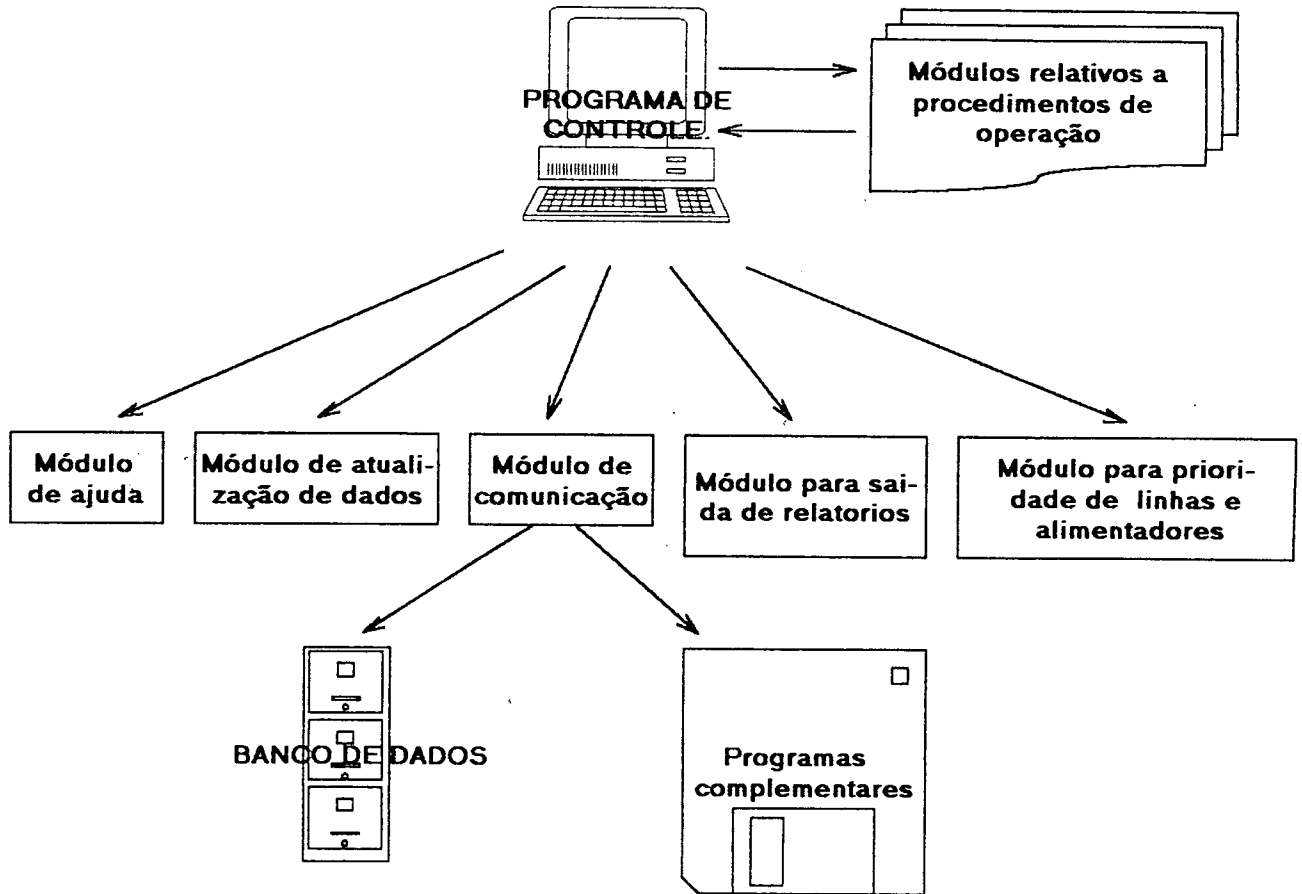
PROGRAMA DE CONTROLE

Módulos relativos a procedimentos de operação

Módulo de ajuda

Módulo de atualização de dados

Módulo de comunicação

Módulo para saida de relatorios

Módulo para prioridade de linhas e alimentadores

BANCO DE DADOS

Programas complementares